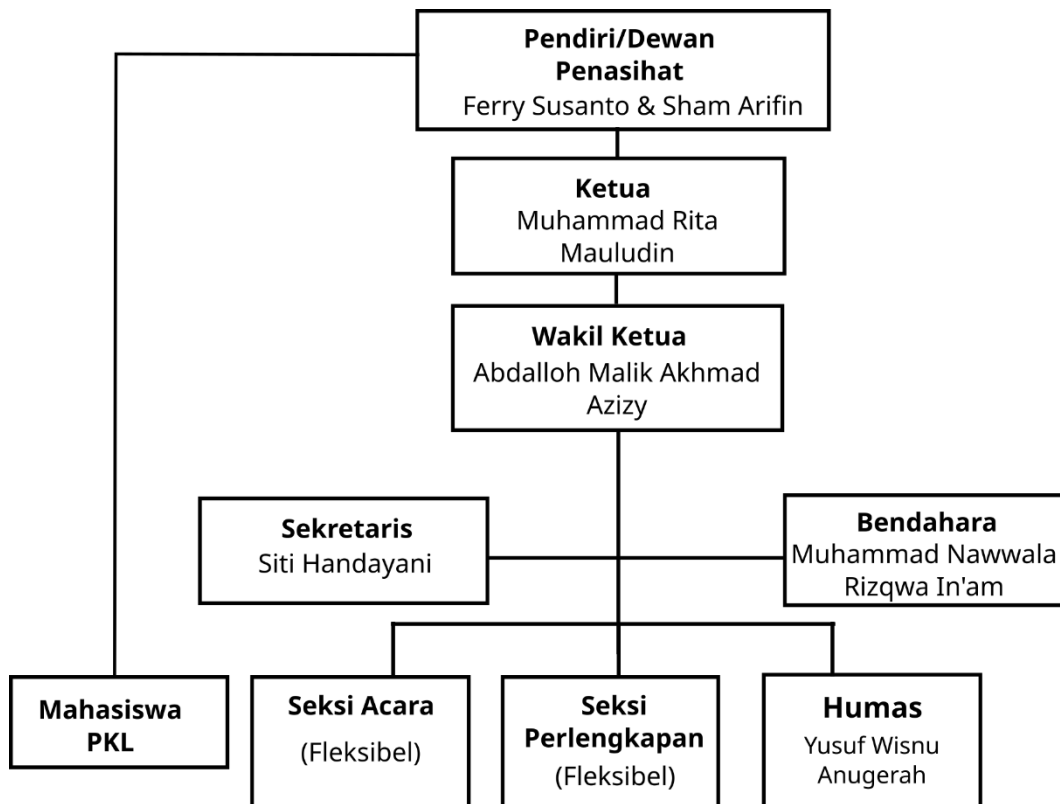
Pendiri/Dewan Penasihat
Ferry Susanto & Sham Arifin

Ketua
Muhammad Rita Mauludin

Wakil Ketua
Abdalloh Malik Akhmad Azizy

Sekretaris
Siti Handayani

Bendahara
Muhammad Nawwala Rizqwa In'am

Mahasiswa PKL

Seksi Acara
(Fleksibel)

Seksi Perlengkapan
(Fleksibel)

Humas
Yusuf Wisnu Anugerah